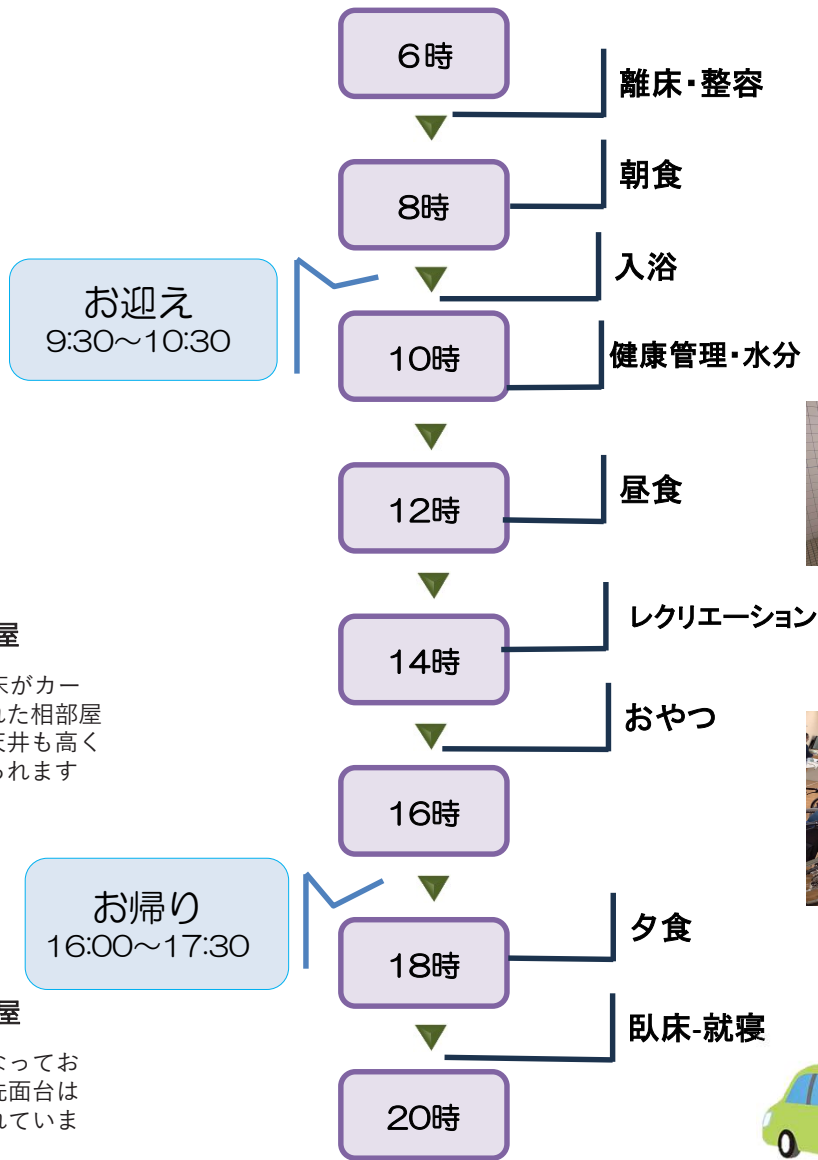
6時
離床・整容
朝食
8時
お迎え
9:30〜10:30
入浴
10時
健康管理・水分
12時
昼食
屋
床がカー
れた相部屋
天井も高く
られます
14時
レクリエーション
おやつ
16時
お帰り
16:00〜17:30
18時
夕食
屋
となってお
洗面台は
れていま
臥床-就寝
20時